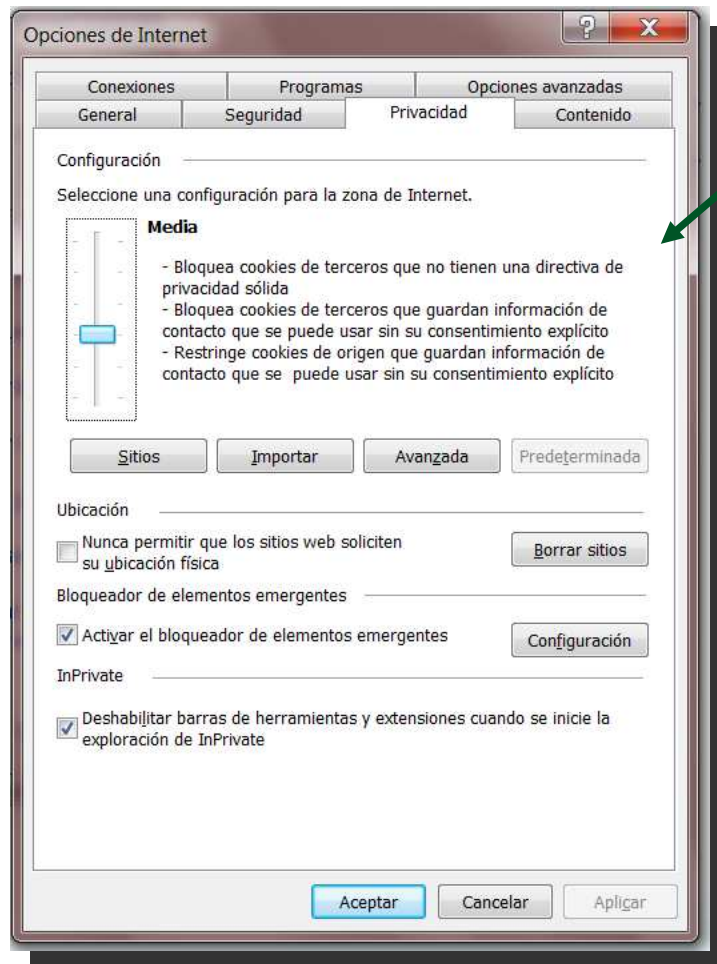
Opciones de Internet

?

X

Conexiones

Programas

Opciones avanzadas

General

Seguridad

Privacidad

Contenido

Configuración

Seleccione una configuración para la zona de Internet.

Media

- Bloquea cookies de terceros que no tienen una directiva de privacidad sólida
- Bloquea cookies de terceros que guardan información de contacto que se puede usar sin su consentimiento explícito
- Restringe cookies de origen que guardan información de contacto que se puede usar sin su consentimiento explícito

Sitios

Importar

Avanzada

Predeterminada

Ubicación

Nunca permitir que los sitios web soliciten su ubicación física

Borrar sitios

Bloqueador de elementos emergentes

Activar el bloqueador de elementos emergentes

Configuración

InPrivate

Deshabilitar barras de herramientas y extensiones cuando se inicie la exploración de InPrivate

Aceptar

Cancelar

Aplicar